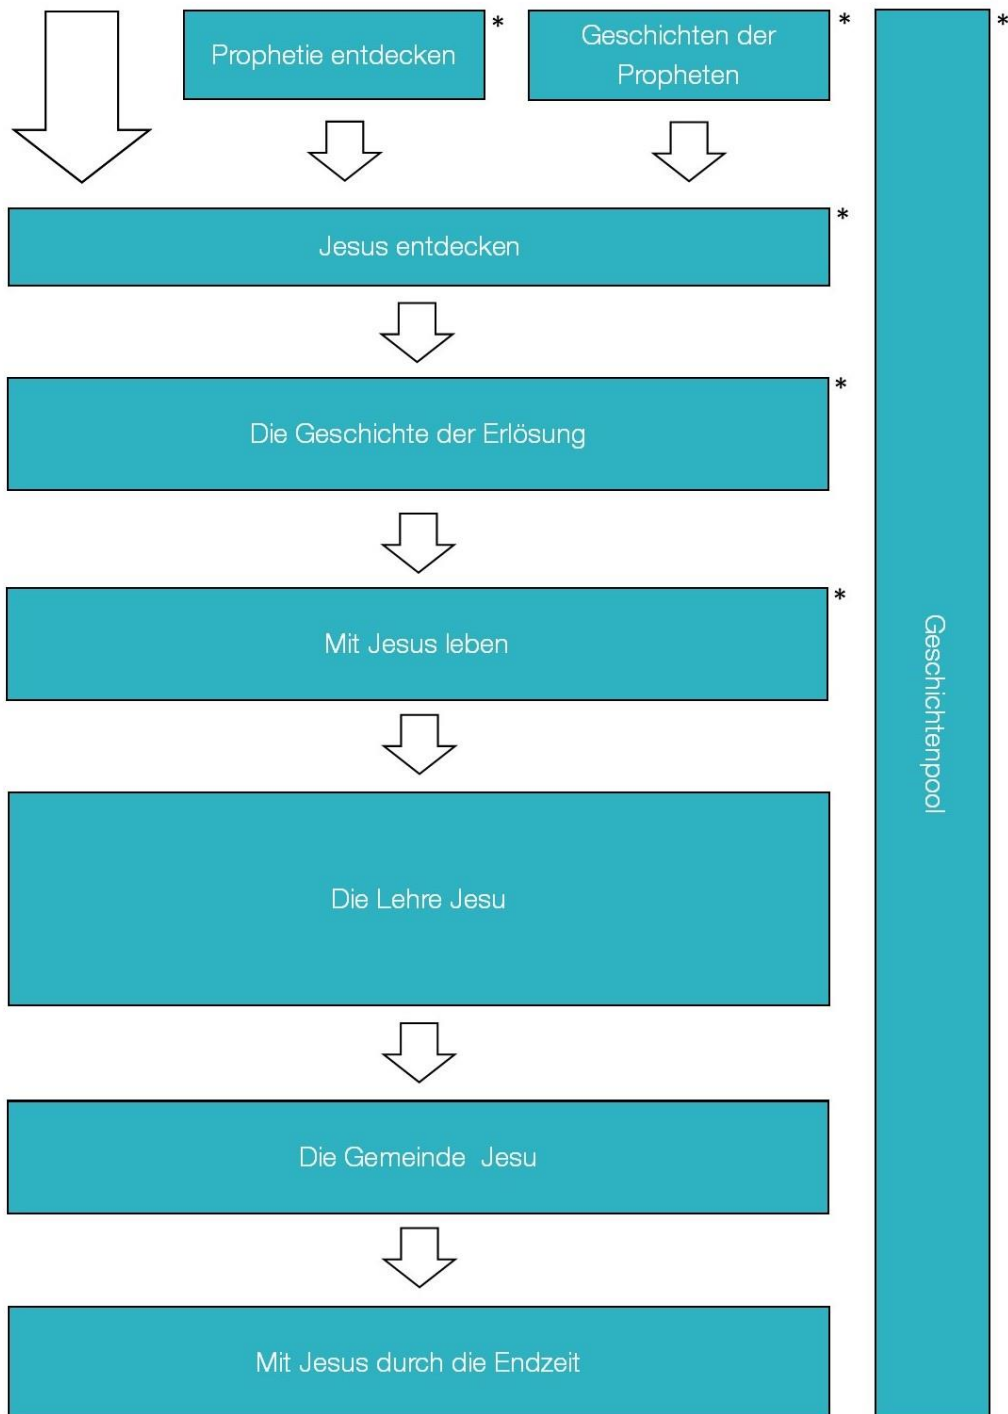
Prophetie entdecken *

Geschichten der Propheten *

*

Jesus entdecken *

Die Geschichte der Erlösung *

Mit Jesus leben *

Die Lehre Jesu

Die Gemeinde Jesu

Mit Jesus durch die Endzeit

Geschichtenpool